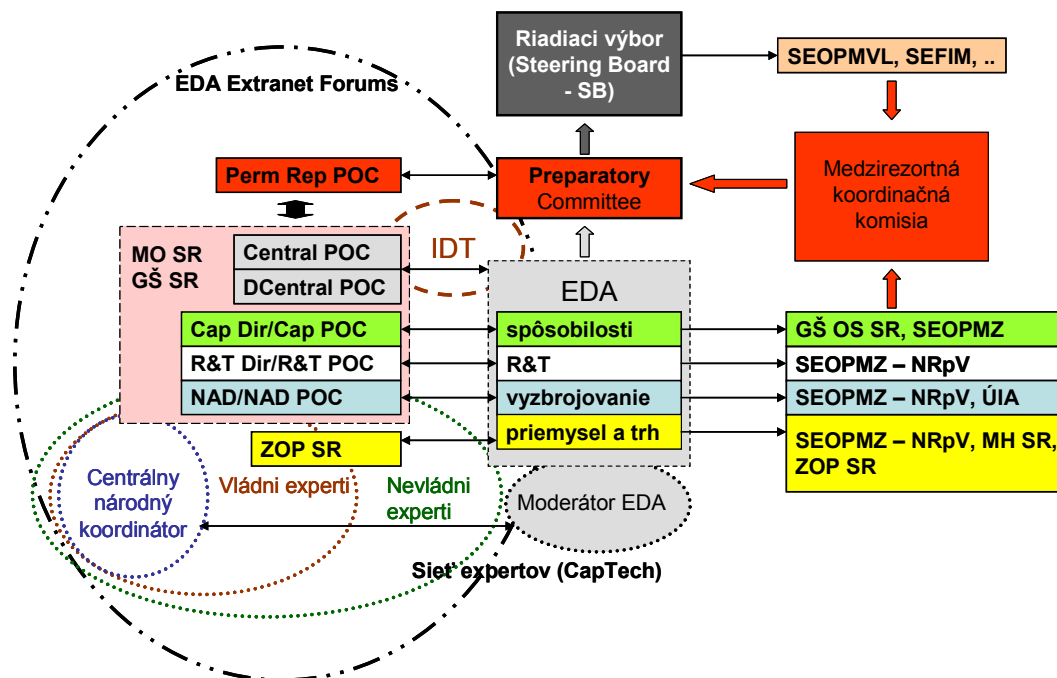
Riadiaci výbor (Steering Board - SB)

SEOPMVL, SEFIM, ..

EDA Extranet Forums

Perm Rep POC

Preparatory Committee

Medzirezortná koordinačná komisia

MO SR
GŠ SR

Central POC

DCentral POC

IDT

EDA

Cap Dir/Cap POC

R&T Dir/R&T POC

NAD/NAD POC

spôsobilosti

R&T

vyzbrojovanie

priemysel a trh

GŠ OS SR, SEOPMZ

SEOPMZ – NRpV

SEOPMZ – NRpV, ÚIA

SEOPMZ – NRpV, MH SR, ZOP SR

ZOP SR

Centrálny národný koordinátor

Vládni experti

Nevládni experti

Moderátor EDA

Sieť expertov (CapTech)